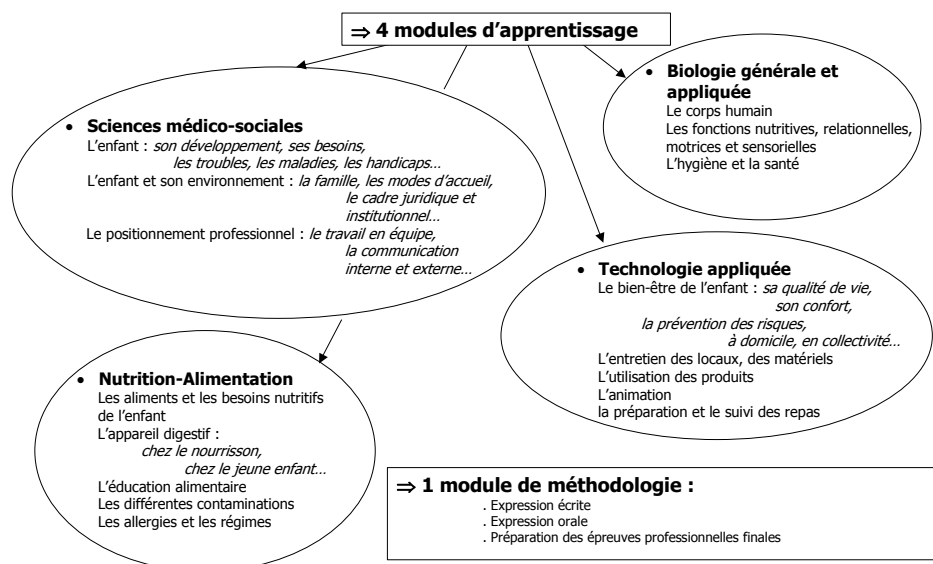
⇒ 4 modules d'apprentissage

• Biologie générale et appliquée
Le corps humain
Les fonctions nutritives, relationnelles, motrices et sensorielles
L'hygiène et la santé

• Sciences médico-sociales
L'enfant : *son développement, ses besoins, les troubles, les maladies, les handicaps…*
L'enfant et son environnement : *la famille, les modes d'accueil, le cadre juridique et institutionnel…*
Le positionnement professionnel : *le travail en équipe, la communication interne et externe…*

• Technologie appliquée
Le bien-être de l'enfant : *sa qualité de vie, son confort, la prévention des risques, à domicile, en collectivité…*
L'entretien des locaux, des matériels
L'utilisation des produits
L'animation
la préparation et le suivi des repas

• Nutrition-Alimentation
Les aliments et les besoins nutritifs de l'enfant
L'appareil digestif : *chez le nourrisson, chez le jeune enfant…*
L'éducation alimentaire
Les différentes contaminations
Les allergies et les régimes

⇒ 1 module de méthodologie :
. Expression écrite
. Expression orale
. Préparation des épreuves professionnelles finales